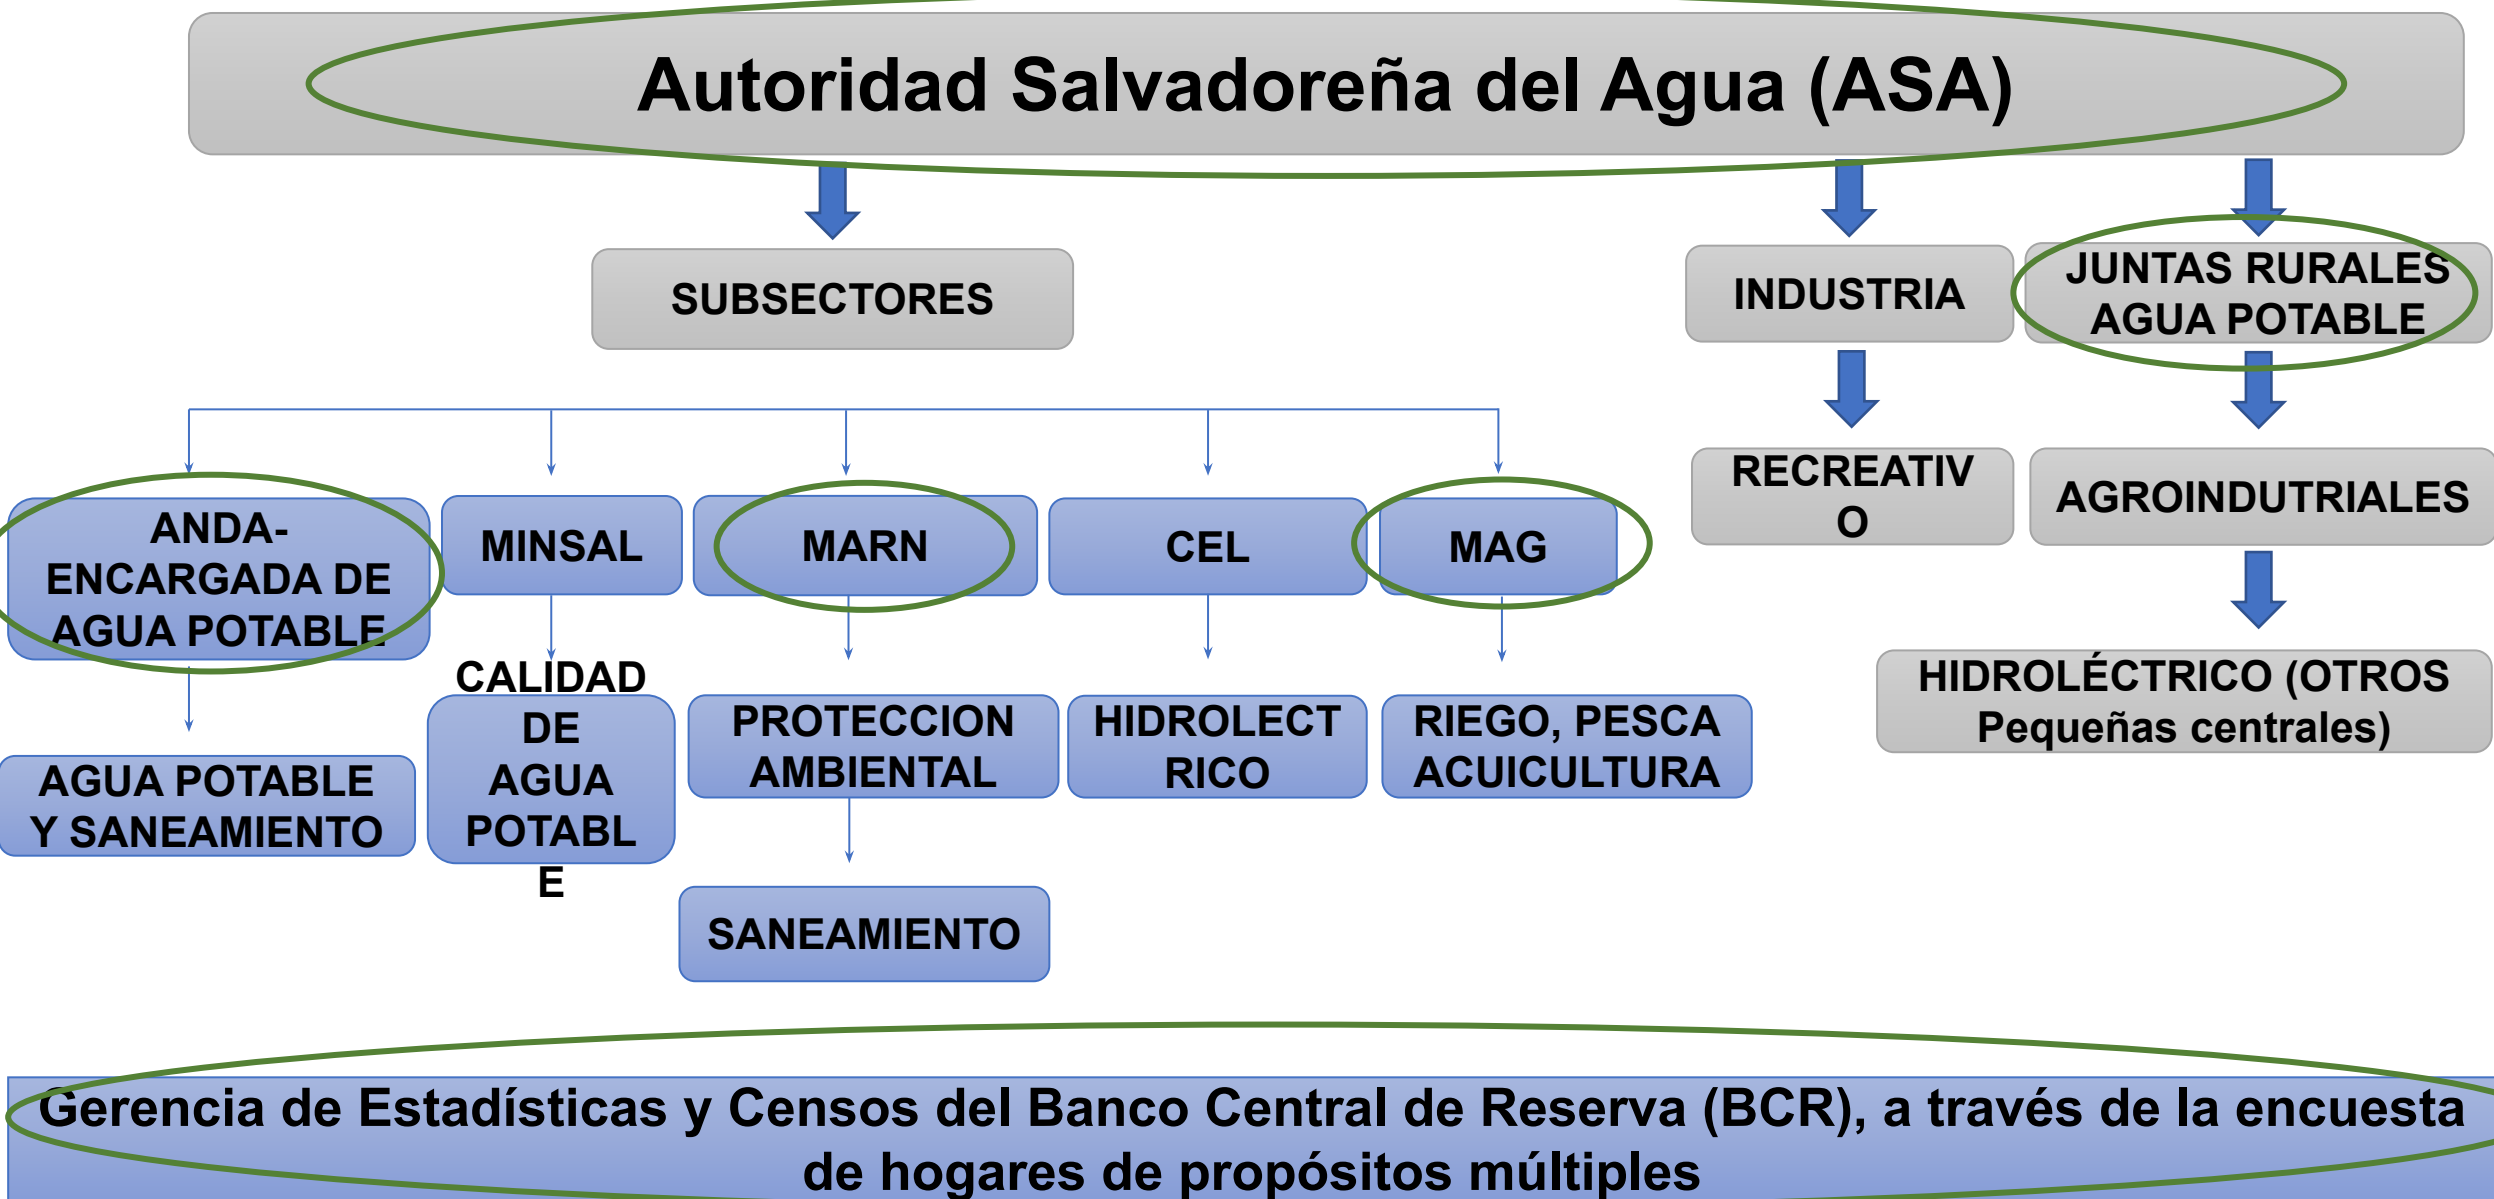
Autoridad Salvadoreña del Agua (ASA)

SUBSECTORES

INDUSTRIA

JUNTAS RURALES AGUA POTABLE

RECREATIV O

AGROINDUTRIALES

HIDROLÉCTRICO (OTROS Pequeñas centrales)

ANDA- ENCARGADA DE AGUA POTABLE

MINSAL

MARN

CEL

MAG

AGUA POTABLE Y SANEAMIENTO

CALIDAD DE AGUA POTABL E

PROTECCION AMBIENTAL

HIDROLECT RICO

RIEGO, PESCA ACUICULTURA

SANEAMIENTO

Gerencia de Estadísticas y Censos del Banco Central de Reserva (BCR), a través de la encuesta de hogares de propósitos múltiples